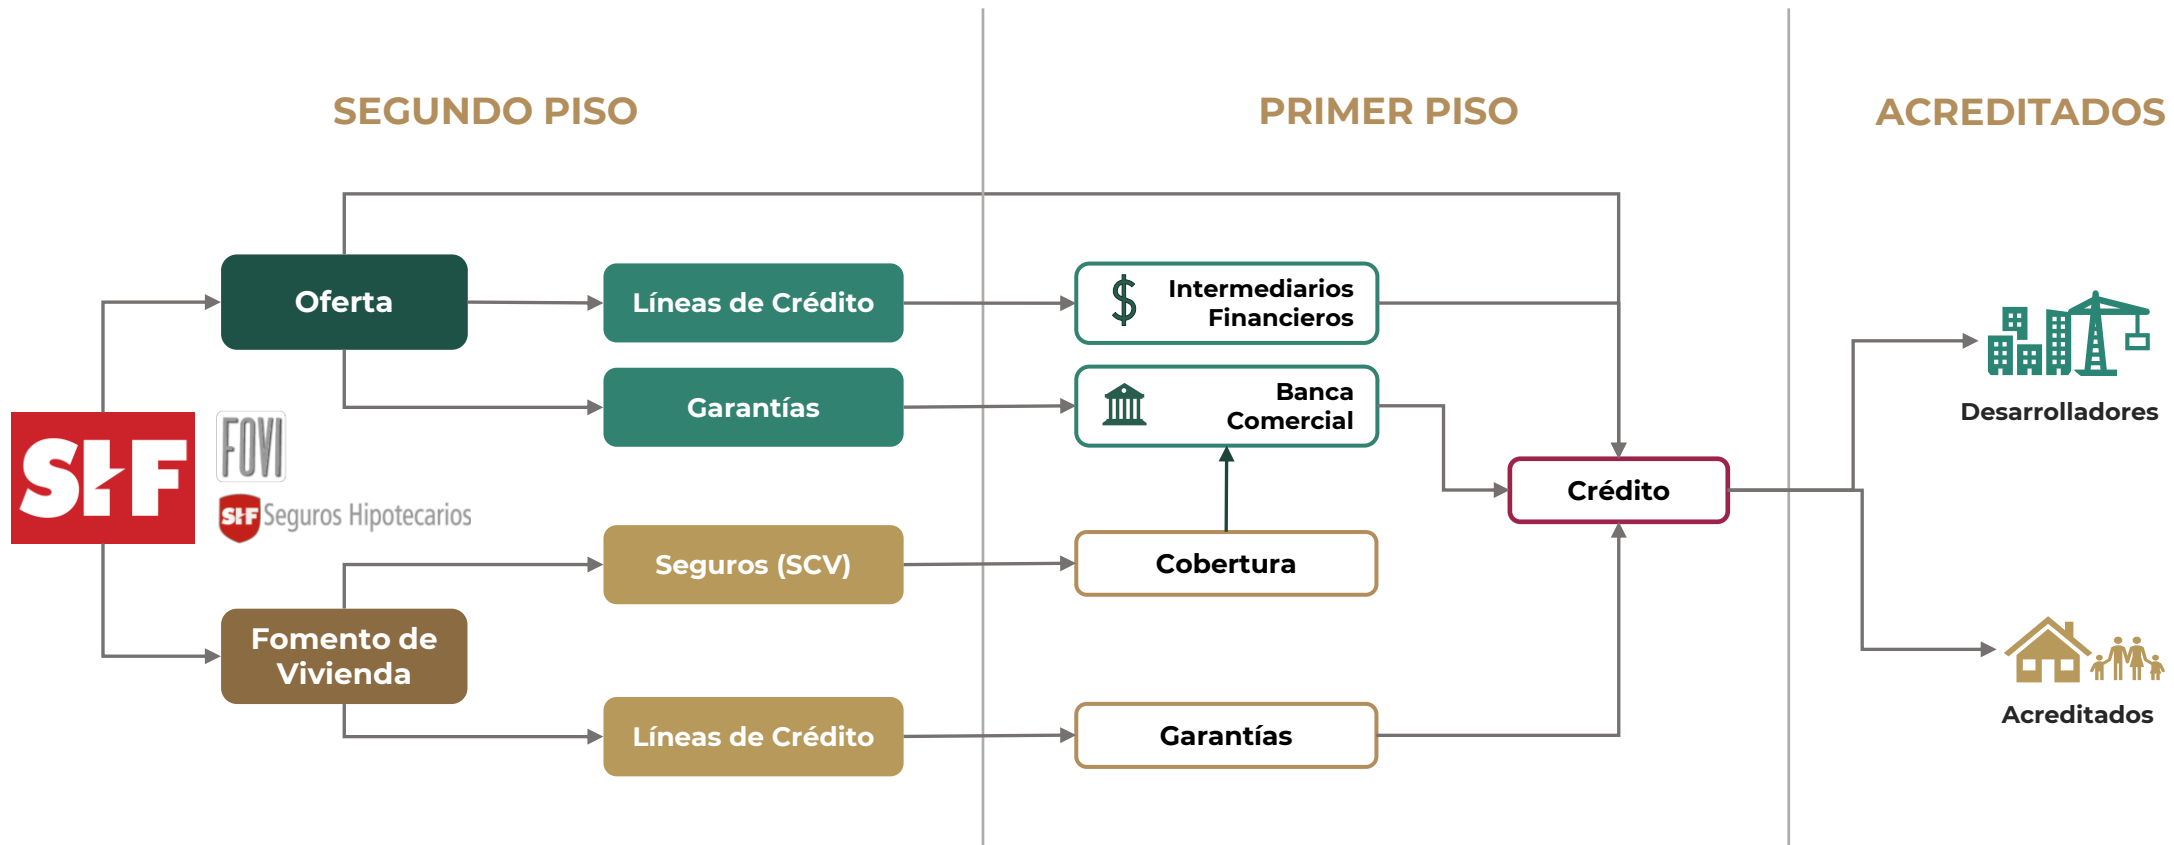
SEGUNDO PISO

PRIMER PISO

ACREDITADOS

Oferta

Líneas de Crédito

$ Intermediarios Financieros

Garantías

Banca Comercial

SHF

FOVI

SHF Seguros Hipotecarios

Crédito

Desarrolladores

Seguros (SCV)

Cobertura

Fomento de Vivienda

Líneas de Crédito

Garantías

Acreditados